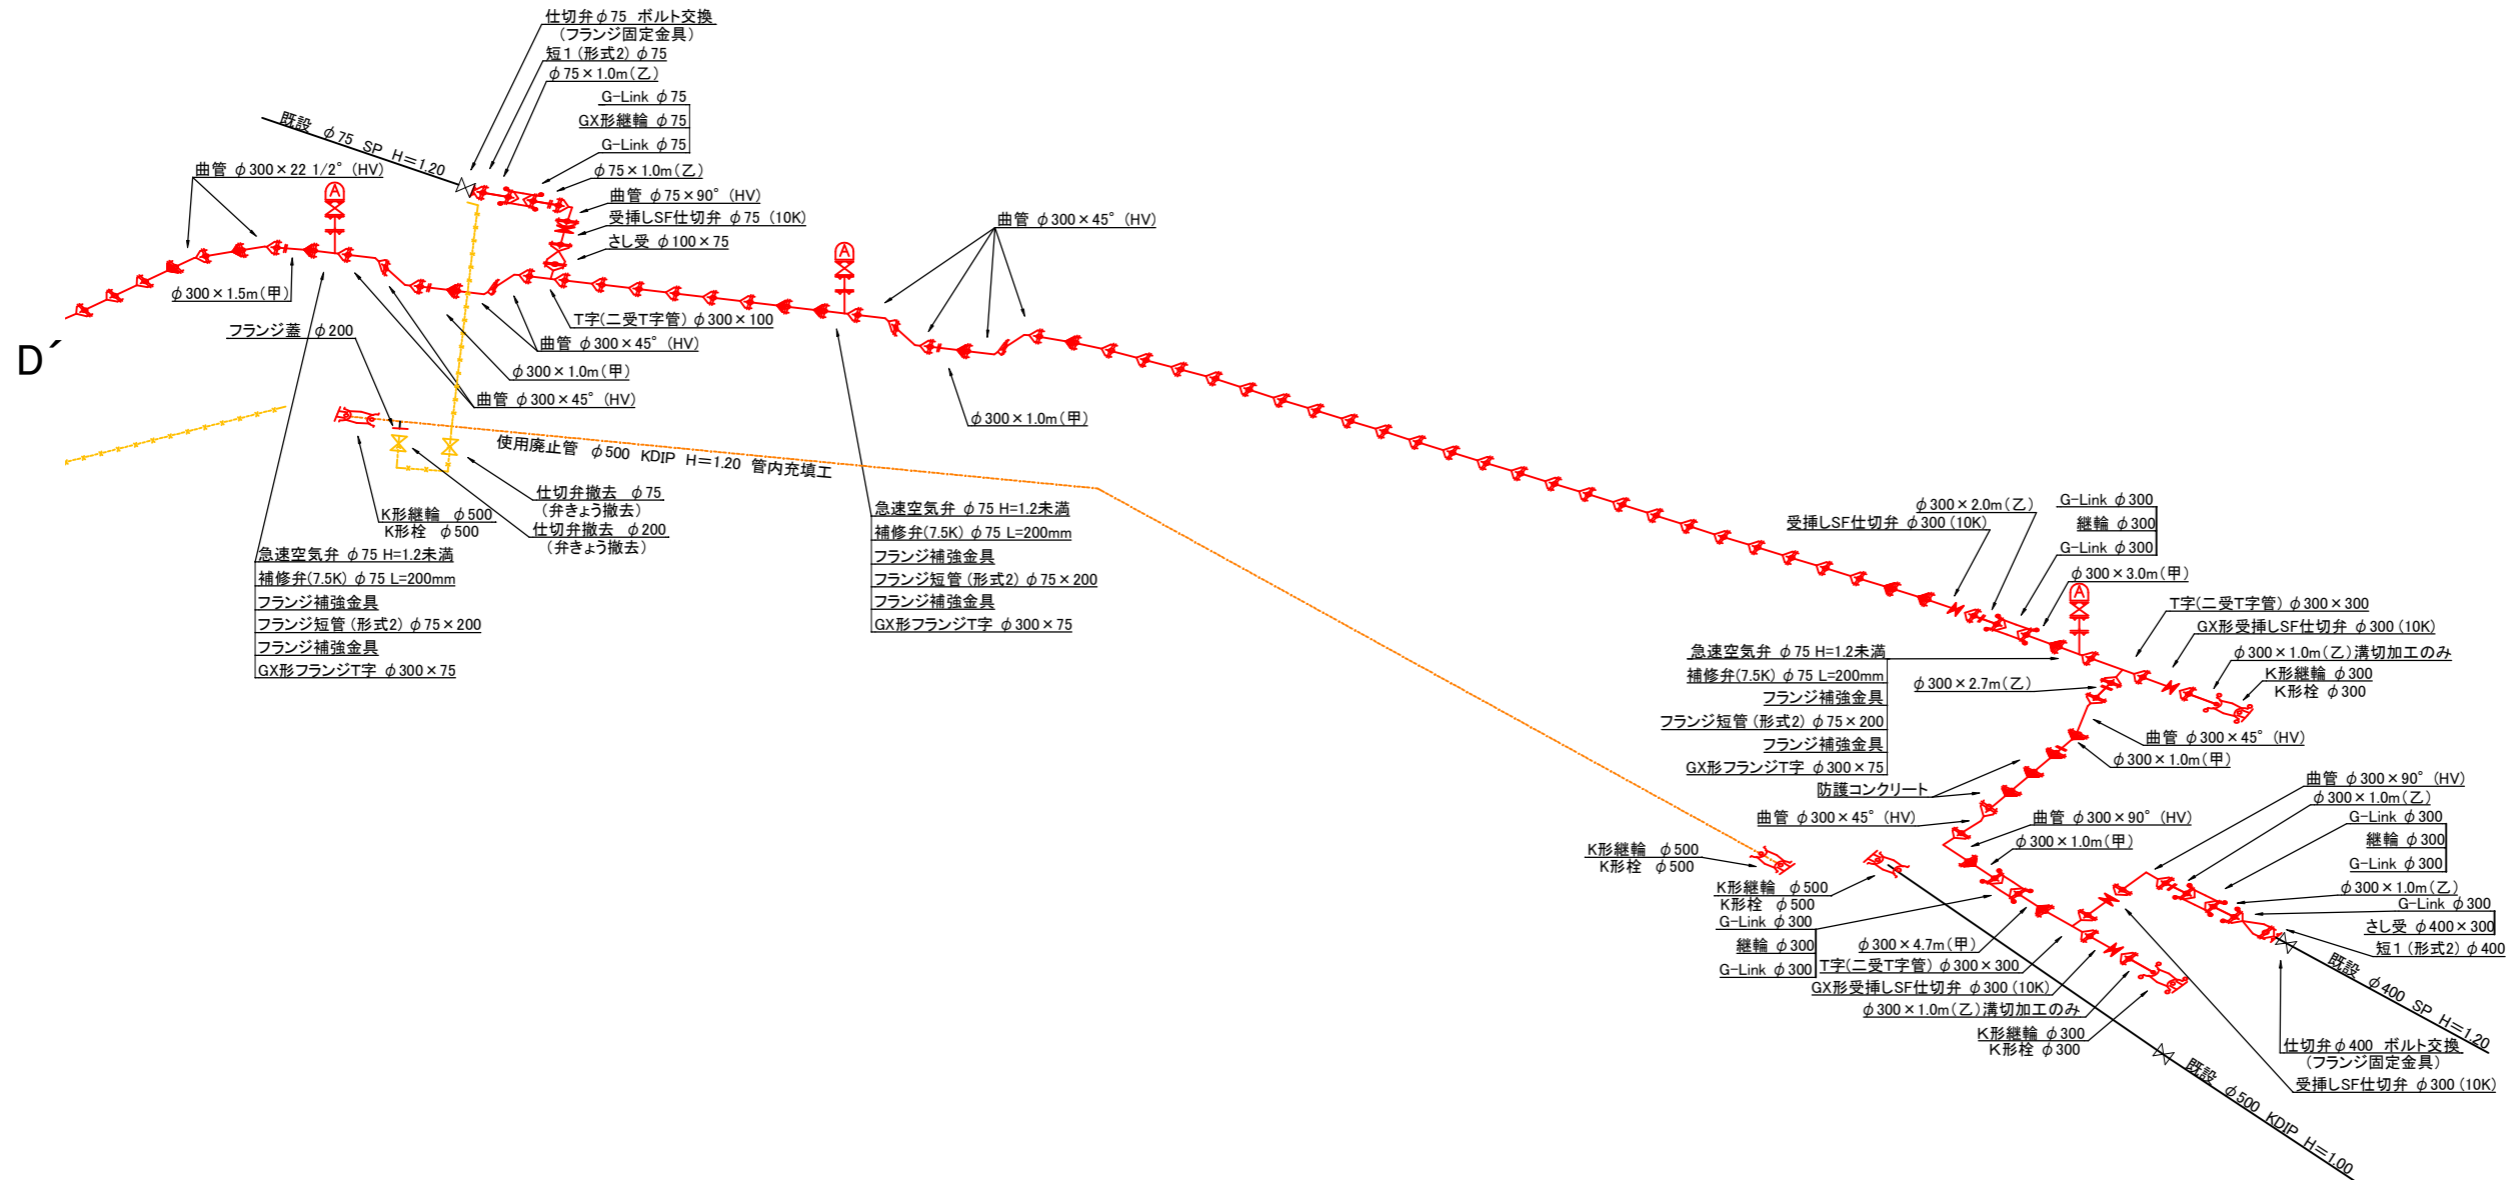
仕切弁$\phi$75 ボルト交換
(フランジ固定金具)
短1(形式2) $\phi$75
$\phi$75×1.0m(乙)
G-Link $\phi$75
GX形継輪 $\phi$75
G-Link $\phi$75
$\phi$75×1.0m(乙)
曲管 $\phi$75×90°(HV)
受挿しSF仕切弁 $\phi$75 (10K)
さし受 $\phi$100×75
既設 $\phi$75 SP H=1.20
曲管 $\phi$300×22 1/2°(HV)
$\phi$300×1.5m(甲)
D´
フランジ蓋 $\phi$200
T字(二受T字管) $\phi$300×100
曲管 $\phi$300×45°(HV)
$\phi$300×1.0m(甲)
曲管 $\phi$300×45°(HV)
曲管 $\phi$300×45°(HV)
$\phi$300×1.0m(甲)
使用廃止管 $\phi$500 KDIP H=1.20 管内充填工
仕切弁撤去 $\phi$75
(弁きょう撤去)
仕切弁撤去 $\phi$200
(弁きょう撤去)
K形継輪 $\phi$500
K形栓 $\phi$500
急速空気弁 $\phi$75 H=1.2未満
補修弁(7.5K) $\phi$75 L=200mm
フランジ補強金具
フランジ短管(形式2) $\phi$75×200
フランジ補強金具
GX形フランジT字 $\phi$300×75
急速空気弁 $\phi$75 H=1.2未満
補修弁(7.5K) $\phi$75 L=200mm
フランジ補強金具
フランジ短管(形式2) $\phi$75×200
フランジ補強金具
GX形フランジT字 $\phi$300×75
$\phi$300×2.0m(乙)
受挿しSF仕切弁 $\phi$300 (10K)
G-Link $\phi$300
継輪 $\phi$300
G-Link $\phi$300
$\phi$300×3.0m(甲)
T字(二受T字管) $\phi$300×300
GX形受挿しSF仕切弁 $\phi$300 (10K)
$\phi$300×1.0m(乙)溝切加工のみ
K形継輪 $\phi$300
K形栓 $\phi$300
急速空気弁 $\phi$75 H=1.2未満
補修弁(7.5K) $\phi$75 L=200mm
フランジ補強金具
フランジ短管(形式2) $\phi$75×200
フランジ補強金具
GX形フランジT字 $\phi$300×75
$\phi$300×2.7m(乙)
曲管 $\phi$300×45°(HV)
$\phi$300×1.0m(甲)
防護コンクリート
曲管 $\phi$300×45°(HV)
曲管 $\phi$300×90°(HV)
$\phi$300×1.0m(甲)
曲管 $\phi$300×90°(HV)
$\phi$300×1.0m(乙)
G-Link $\phi$300
継輪 $\phi$300
G-Link $\phi$300
$\phi$300×1.0m(乙)
G-Link $\phi$300
さし受 $\phi$400×300
短1(形式2) $\phi$400
既設 $\phi$400 SP H=1.20
K形継輪 $\phi$500
K形栓 $\phi$500
K形継輪 $\phi$500
K形栓 $\phi$500
G-Link $\phi$300
継輪 $\phi$300
G-Link $\phi$300
$\phi$300×4.7m(甲)
T字(二受T字管) $\phi$300×300
GX形受挿しSF仕切弁 $\phi$300 (10K)
$\phi$300×1.0m(乙)溝切加工のみ
K形継輪 $\phi$300
K形栓 $\phi$300
仕切弁$\phi$400 ボルト交換
(フランジ固定金具)
受挿しSF仕切弁 $\phi$300 (10K)
既設 $\phi$500 KDIP H=1.00